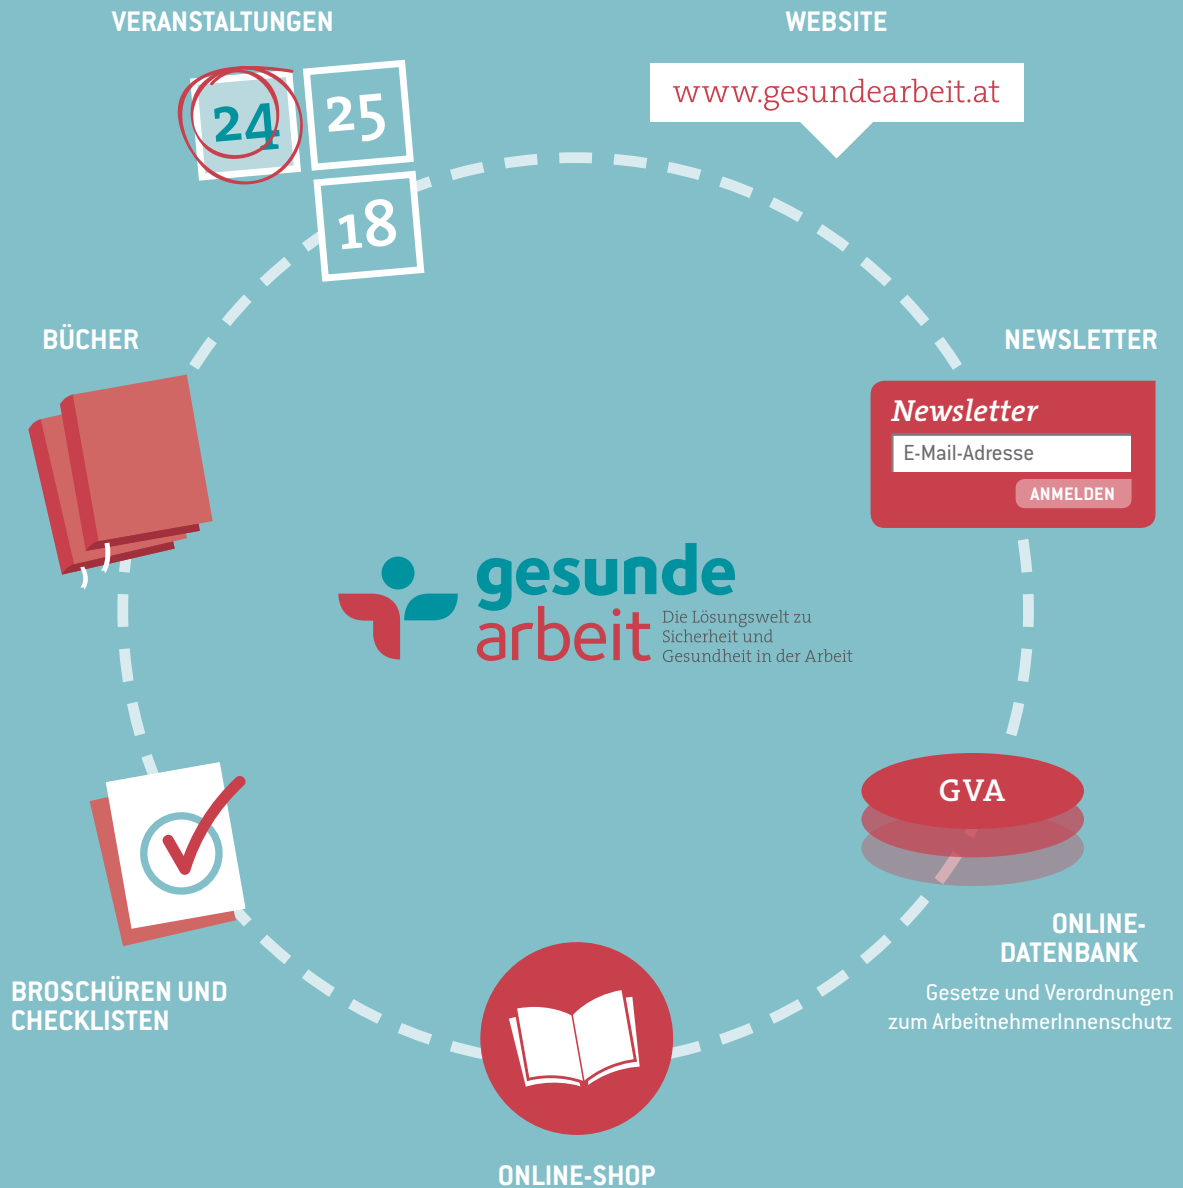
VERANSTALTUNGEN

24 25 18

WEBSITE

www.gesundearbeit.at

BÜCHER

NEWSLETTER

Newsletter

E-Mail-Adresse

ANMELDEN

gesunde arbeit

Die Lösungswelt zu Sicherheit und Gesundheit in der Arbeit

GVA

ONLINE-DATENBANK

Gesetze und Verordnungen zum ArbeitnehmerInnenschutz

BROSCHÜREN UND CHECKLISTEN

ONLINE-SHOP